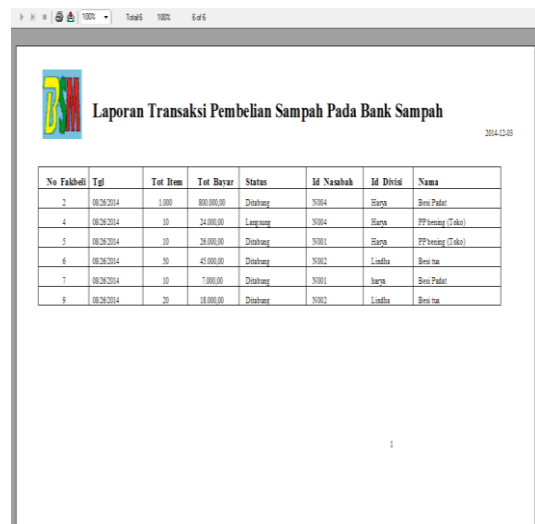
100% Total:6 100% 6 of 6

BSM

Laporan Transaksi Pembelian Sampah Pada Bank Sampah

2014-12-03

| No Fakbeli | Tgl | Tot Item | Tot Bayar | Status | Id Nasabah | Id Divisi | Nama |
|---|---|---|---|---|---|---|---|
| 2 | 08/26/2014 | 1.000 | 800.000,00 | Ditabung | N004 | Harya | Besi Padat |
| 4 | 08/26/2014 | 10 | 24.000,00 | Langsung | N004 | Harya | PP bening (Toko) |
| 5 | 08/26/2014 | 10 | 26.000,00 | Ditabung | N001 | Harya | PP bening (Toko) |
| 6 | 08/26/2014 | 50 | 45.000,00 | Ditabung | N002 | Lindha | Besi tua |
| 7 | 08/26/2014 | 10 | 7.000,00 | Ditabung | N001 | harya | Besi Padat |
| 9 | 08/26/2014 | 20 | 18.000,00 | Ditabung | N002 | Lindha | Besi tua |

1